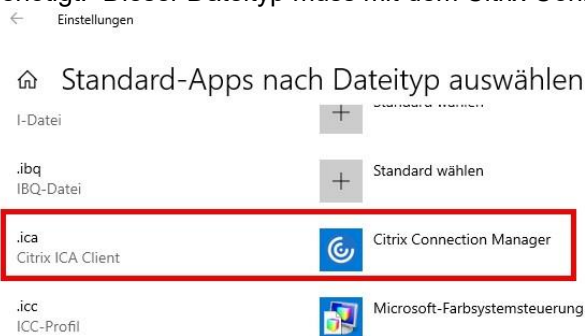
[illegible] Dieser Dateityp muss mit dem Citrix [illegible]

Einstellungen

Standard-Apps nach Dateityp auswählen

I-Datei

Standard wählen

.ibq
IBQ-Datei

Standard wählen

.ica
Citrix ICA Client

Citrix Connection Manager

.icc
ICC-Profil

Microsoft-Farbsystemsteuerung